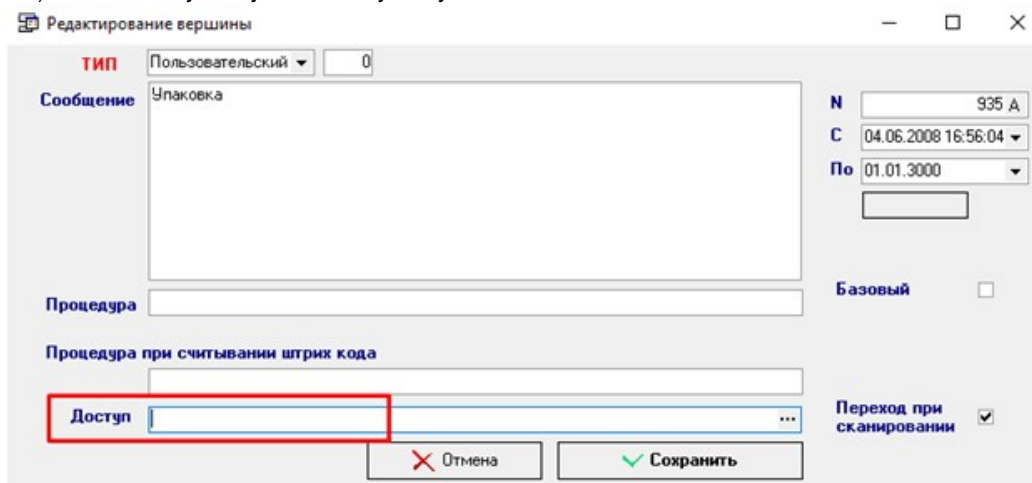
Редактирование вершины

ТИП Пользовательский 0

Сообщение Упаковка

N 935 A

C 04.06.2008 16:56:04

По 01.01.3000

Процедура

Базовый

Процедура при считывании штрих кода

Доступ ...

Переход при сканировании

Отмена

Сохранить